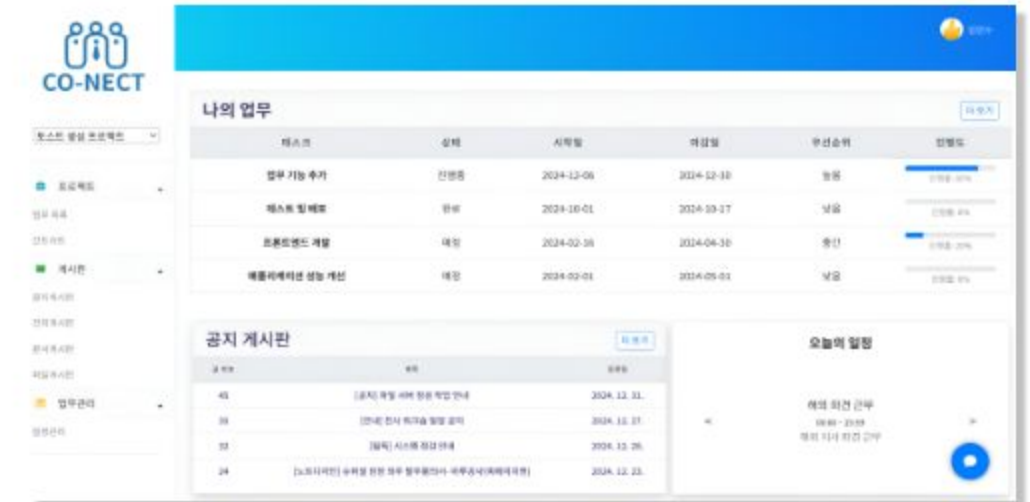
CO-NECT

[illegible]

테스트 생성 프로젝트

프로젝트

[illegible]

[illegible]

게시판

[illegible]

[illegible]

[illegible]

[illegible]

업무관리

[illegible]

나의 업무

더보기

| 태스크 | 상태 | 시작일 | 마감일 | 우선순위 | 진행도 |
|---|---|---|---|---|---|
| 업무 기능 추가 | 진행중 | 2024-12-06 | 2024-12-10 | 높음 | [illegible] |
| 테스트 및 배포 | 완료 | 2024-10-01 | 2024-10-17 | 낮음 | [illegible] |
| 프론트엔드 개발 | 예정 | 2024-02-16 | 2024-04-30 | 중간 | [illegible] |
| 애플리케이션 성능 개선 | 예정 | 2024-02-01 | 2024-05-01 | 낮음 | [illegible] |

공지 게시판

더보기

| 글 번호 | 제목 | 등록일 |
|---|---|---|
| 45 | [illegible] | 2024. 12. 31. |
| 39 | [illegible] | 2024. 11. 27. |
| 33 | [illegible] | 2024. 11. 26. |
| 24 | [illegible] | 2024. 12. 23. |

오늘의 일정

해외 회견 근무

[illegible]

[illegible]